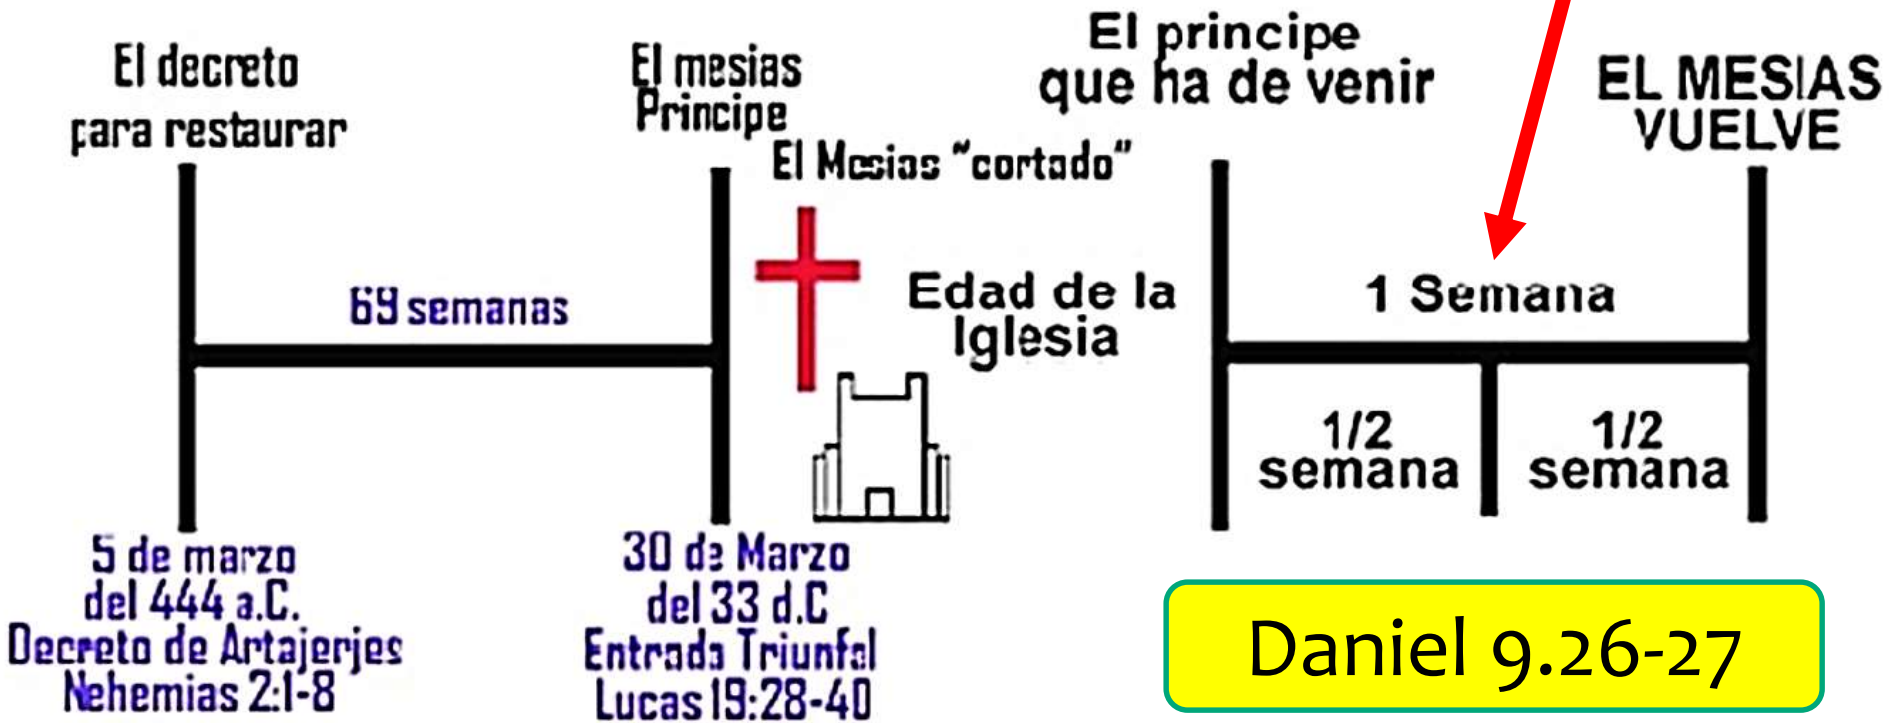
El decreto para restaurar

El mesias Principe

El Mesias "cortado"

El principe que ha de venir

EL MESIAS VUELVE

69 semanas

Edad de la Iglesia

1 Semana

1/2 semana

1/2 semana

5 de marzo del 444 a.C. Decreto de Artajerjes Nehemias 2:1-8

30 de Marzo del 33 d.C Entrada Triunfal Lucas 19:28-40

Daniel 9.26-27